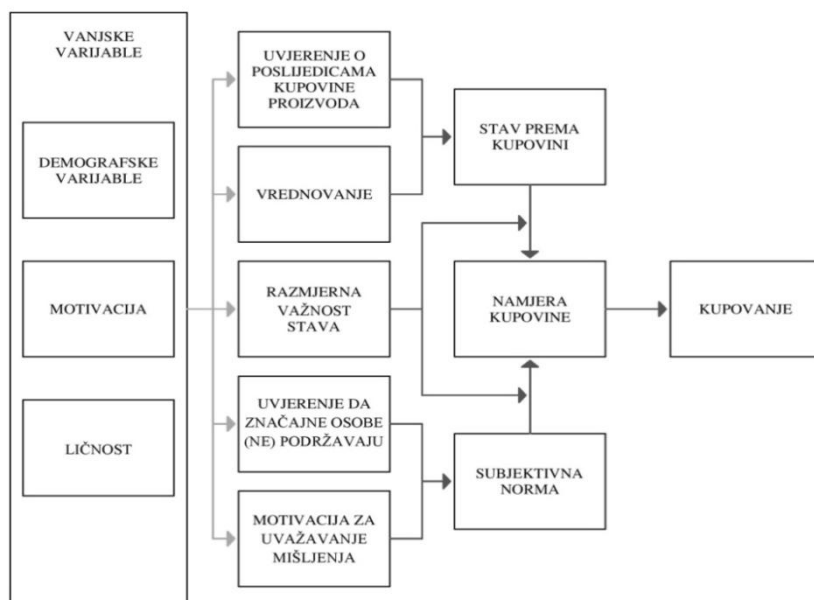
VANJSKE VARIJABLE

DEMOGRAFSKE VARIJABLE

MOTIVACIJA

LIČNOST

UVJERENJE O POSLIJEDICAMA KUPOVINE PROIZVODA

VREDNOVANJE

RAZMJERNA VAŽNOST STAVA

UVJERENJE DA ZNAČAJNE OSOBE (NE) PODRŽAVAJU

MOTIVACIJA ZA UVAŽAVANJE MIŠLJENJA

STAV PREMA KUPOVINI

NAMJERA KUPOVINE

SUBJEKTIVNA NORMA

KUPOVANJE